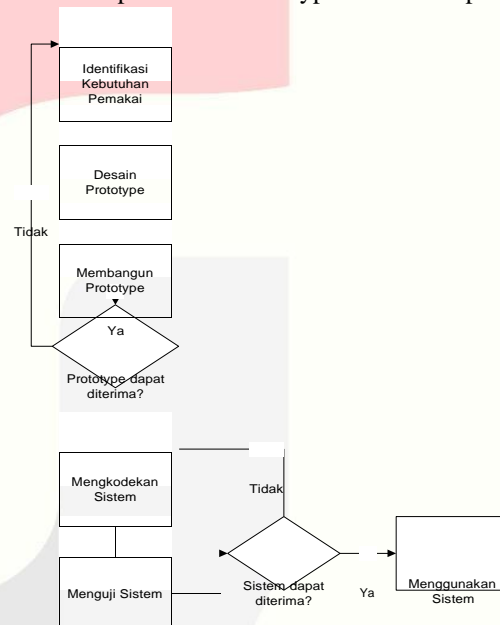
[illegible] p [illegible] typ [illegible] p

Identifikasi Kebutuhan Pemakai

Desain Prototype

Tidak

Membangun Prototype

Ya

Prototype dapat diterima?

Mengkodekan Sistem

Tidak

Menguji Sistem

Sistem dapat diterima?

Ya

Menggunakan Sistem